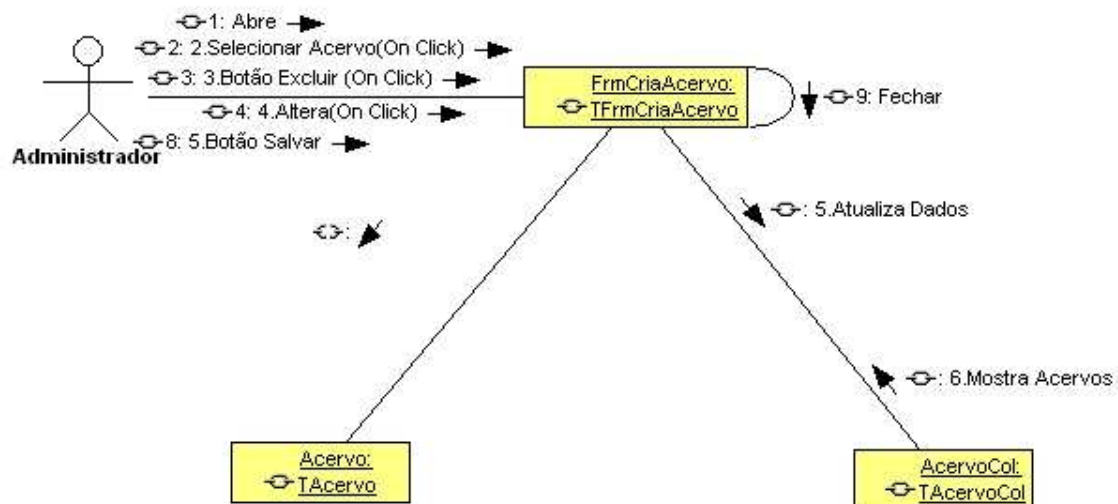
1: Abre
2: 2.Selecionar Acervo(On Click)
3: 3.Botão Excluir (On Click)
4: 4.Altera(On Click)
8: 5.Botão Salvar

Administrador

FrmCriaAcervo:
TFrmCriaAcervo

9: Fechar

:

: 5.Atualiza Dados

: 6.Mostra Acervos

Acervo:
TAcervo

AcervoCol:
TAcervoCol